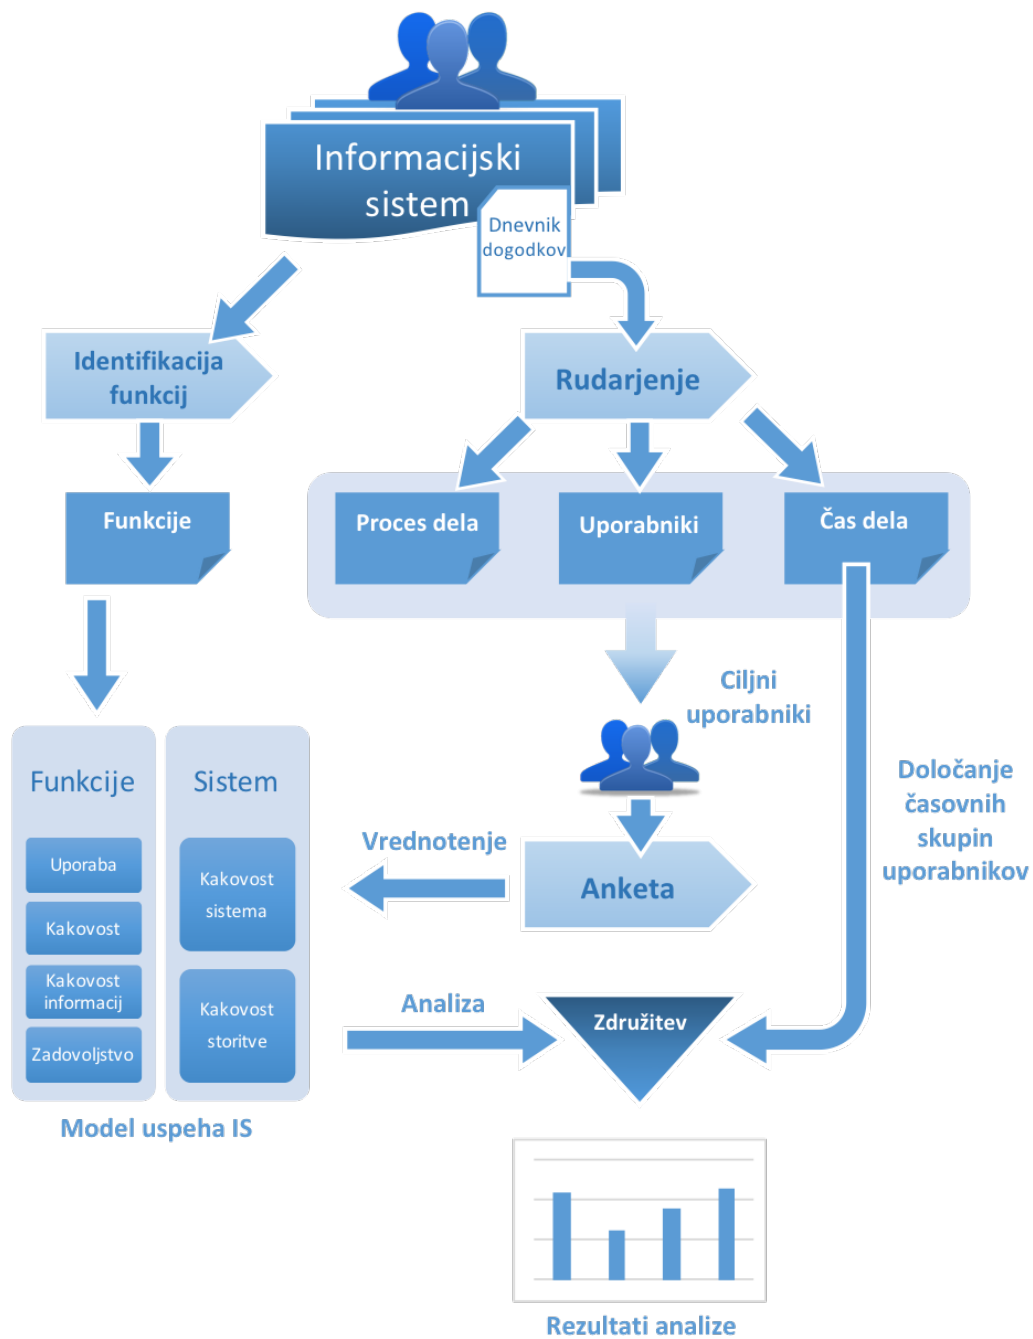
Informacijski sistem

Dnevnik dogodkov

Identifikacija funkcij

Rudarjenje

Funkcije

Proces dela

Uporabniki

Čas dela

Ciljni uporabniki

Določanje časovnih skupin uporabnikov

Funkcije

Uporaba

Kakovost

Kakovost informacij

Zadovoljstvo

Sistem

Kakovost sistema

Kakovost storitve

Vrednotenje

Anketa

Analiza

Združitev

Model uspeha IS

Rezultati analize